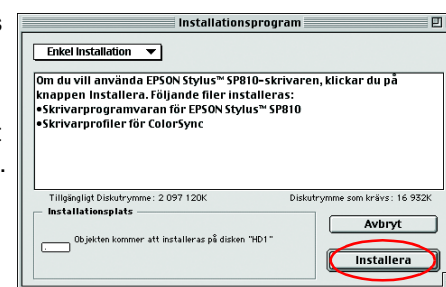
Installationsprogram

Enkel Installation

Om du vill använda EPSON Stylus™ SP810-skrivaren, klickar du på knappen Installera. Följande filer installeras:
•Skrivarprogramvaran för EPSON Stylus™ SP810
•Skrivarprofiler för ColorSync

Tillgängligt Diskutrymme: 2 097 120K

Diskutrymme som krävs: 16 932K

Installationsplats

Objekten kommer att installeras på disken "HD1"

Avbryt

Installera